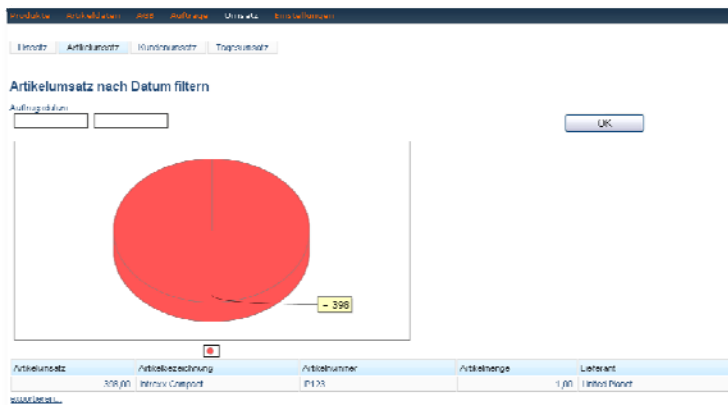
Produkte Artikeldaten AGB Aufträge Umsatz Einstellungen

Umsatz Artikelumsatz Kundenumsatz Tagesumsatz

Artikelumsatz nach Datum filtern

Auftragsdatum

OK

- 398

| Artikelumsatz | Artikelbezeichnung | Artikelnummer | Artikelmenge | Lieferant |
|---|---|---|---|---|
| 398,00 | Intrexx Compact | P123 | 1,00 | United Planet |

exportieren...